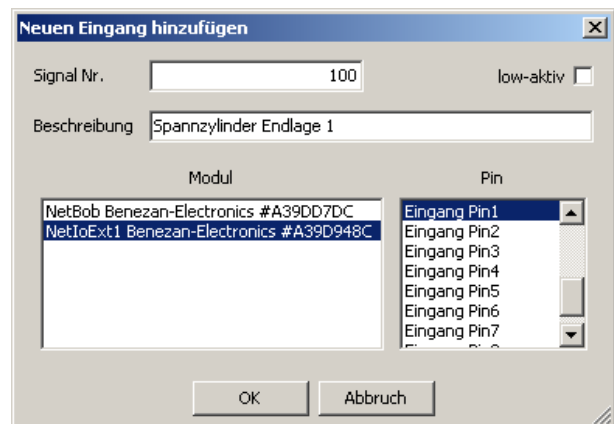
Neuen Eingang hinzufügen

Signal Nr. 100

low-aktiv

Beschreibung Spannzylinder Endlage 1

Modul

NetBob Benezan-Electronics #A39DD7DC
NetIoExt1 Benezan-Electronics #A39D948C

Pin

Eingang Pin1
Eingang Pin2
Eingang Pin3
Eingang Pin4
Eingang Pin5
Eingang Pin6
Eingang Pin7
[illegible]

OK

Abbruch